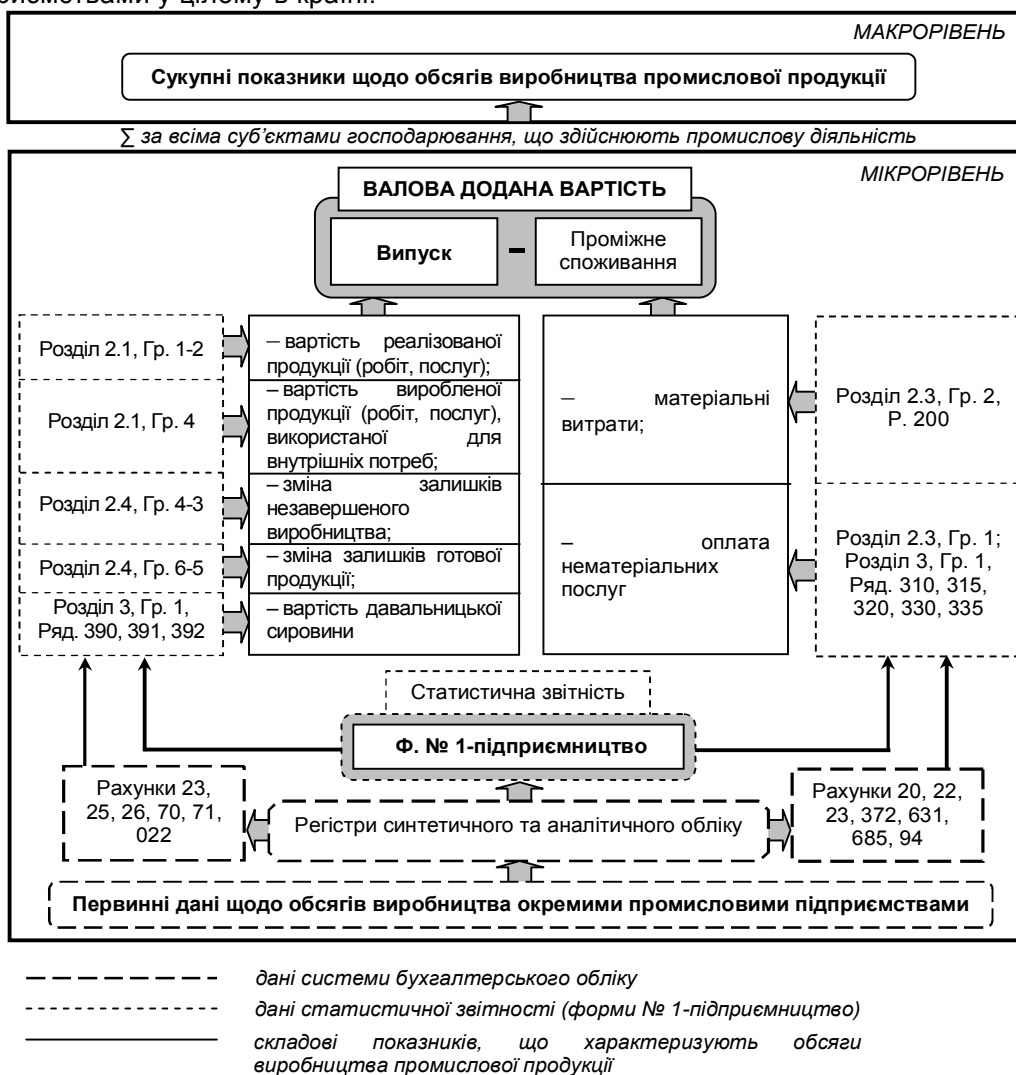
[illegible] у цілому в країні.

МАКРОРІВЕНЬ

Сукупні показники щодо обсягів виробництва промислової продукції

$\sum$ за всіма суб'єктами господарювання, що здійснюють промислову діяльність

МІКРОРІВЕНЬ

ВАЛОВА ДОДАНА ВАРТІСТЬ

Випуск - Проміжне споживання

Розділ 2.1, Гр. 1-2

Розділ 2.1, Гр. 4

Розділ 2.4, Гр. 4-3

Розділ 2.4, Гр. 6-5

Розділ 3, Гр. 1, Ряд. 390, 391, 392

– вартість реалізованої продукції (робіт, послуг);

– вартість виробленої продукції (робіт, послуг), використаної для внутрішніх потреб;

– зміна залишків незавершеного виробництва;

– зміна залишків готової продукції;

– вартість давальницької сировини

– матеріальні витрати;

– оплата нематеріальних послуг

Розділ 2.3, Гр. 2, Р. 200

Розділ 2.3, Гр. 1; Розділ 3, Гр. 1, Ряд. 310, 315, 320, 330, 335

Статистична звітність

Ф. № 1-підприємництво

Рахунки 23, 25, 26, 70, 71, 022

Регістри синтетичного та аналітичного обліку

Рахунки 20, 22, 23, 372, 631, 685, 94

Первинні дані щодо обсягів виробництва окремими промисловими підприємствами

дані системи бухгалтерського обліку

дані статистичної звітності (форми № 1-підприємництво)

складові показників, що характеризують обсяги виробництва промислової продукції